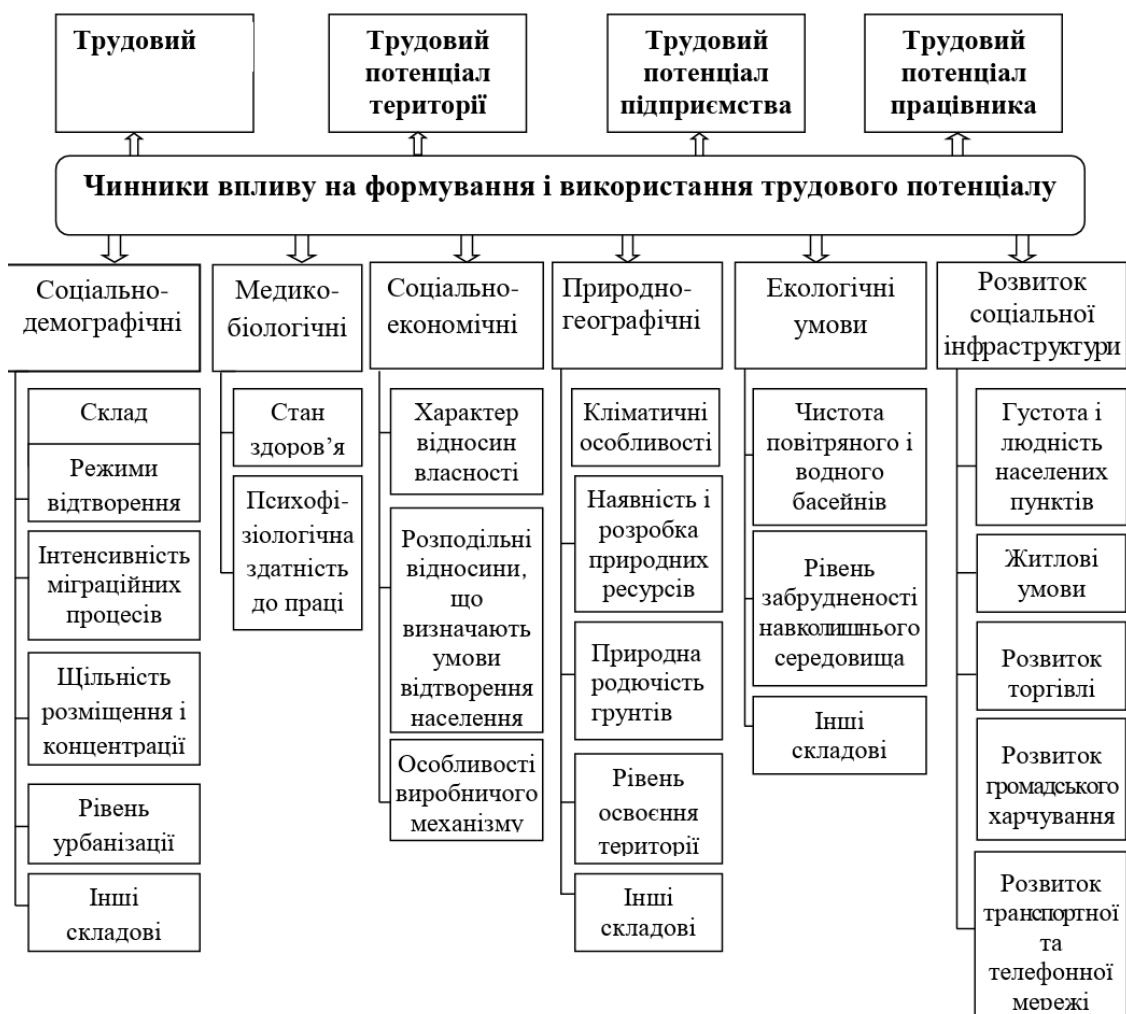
Трудовий

Трудовий потенціал території

Трудовий потенціал підприємства

Трудовий потенціал працівника

Чинники впливу на формування і використання трудового потенціалу

Соціально-демографічні

Склад

Режими відтворення

Інтенсивність міграційних процесів

Щільність розміщення і концентрації

Рівень урбанізації

Інші складові

Медико-біологічні

Стан здоров’я

Психофізіологічна здатність до праці

Соціально-економічні

Характер відносин власності

Розподільні відносини, що визначають умови відтворення населення

Особливості виробничого механізму

Природно-географічні

Кліматичні особливості

Наявність і розробка природних ресурсів

Природна родючість грунтів

Рівень освоєння території

Інші складові

Екологічні умови

Чистота повітряного і водного басейнів

Рівень забрудненості навколишнього середовища

Інші складові

Розвиток соціальної інфраструктури

Густота і людність населених пунктів

Житлові умови

Розвиток торгівлі

Розвиток громадського харчування

Розвиток транспортної та телефонної мережі